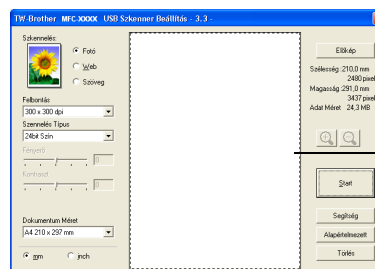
TW-Brother MFC-XXXX USB Szkenner Beállítás - 3.3 -

Szkennelés
Fotó
Web
Szöveg

Felbontás
300 x 300 dpi
Szennelés Típus
24bit Szín
Fényerő
Kontraszt

Dokumentum Méret
A4 210 x 297 mm

mm
inch

Előkép
Szélesség :210,0 mm
2480 pixel
Magasság :291,0 mm
3437 pixel
Adat Méret 24,3 MB

Start
Segítség
Alapértelmezett
Törlés